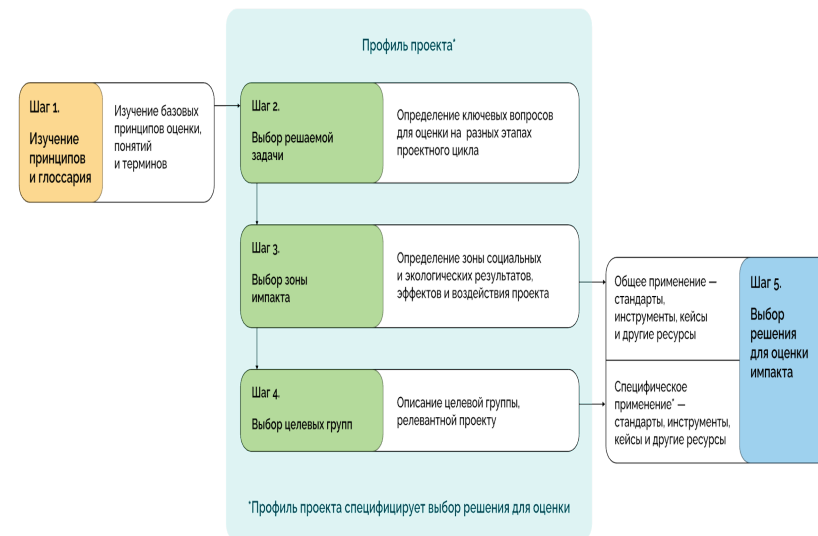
Шаг 1.

Изучение принципов и глоссария

Изучение базовых принципов оценки, понятий и терминов

Профиль проекта*

Шаг 2.

Выбор решаемой задачи

Определение ключевых вопросов для оценки на разных этапах проектного цикла

Шаг 3.

Выбор зоны импакта

Определение зоны социальных и экологических результатов, эффектов и воздействия проекта

Шаг 4.

Выбор целевых групп

Описание целевой группы, релевантной проекту

*Профиль проекта специфицирует выбор решения для оценки

Общее применение — стандарты, инструменты, кейсы и другие ресурсы

Специфическое применение* — стандарты, инструменты, кейсы и другие ресурсы

Шаг 5.

Выбор решения для оценки импакта